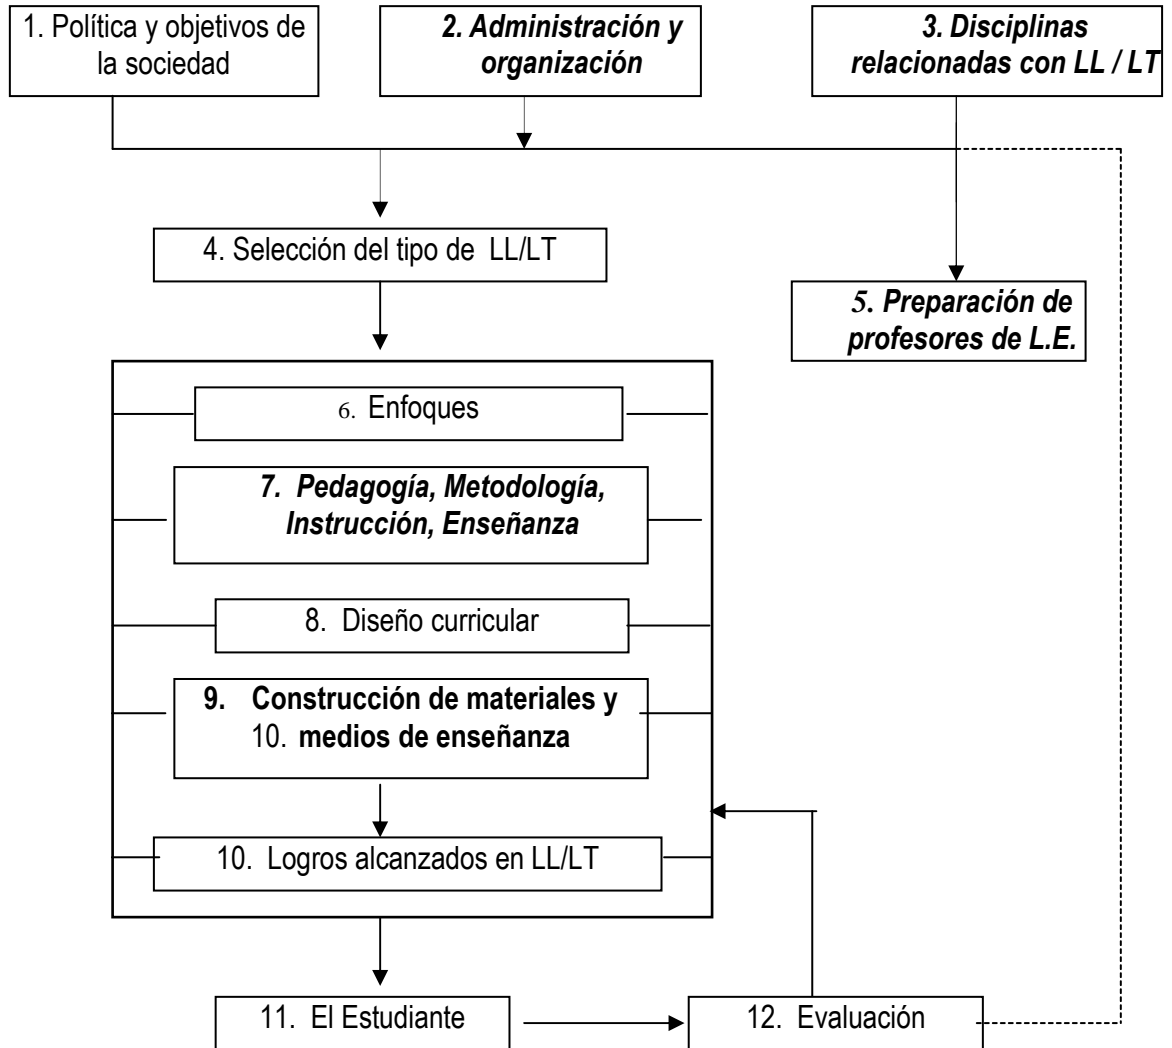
1. Política y objetivos de la sociedad

2. Administración y organización

3. Disciplinas relacionadas con LL / LT

4. Selección del tipo de LL/LT

5. Preparación de profesores de L.E.

6. Enfoques

7. Pedagogía, Metodología, Instrucción, Enseñanza

8. Diseño curricular

9. Construcción de materiales y
10. medios de enseñanza

10. Logros alcanzados en LL/LT

11. El Estudiante

12. Evaluación